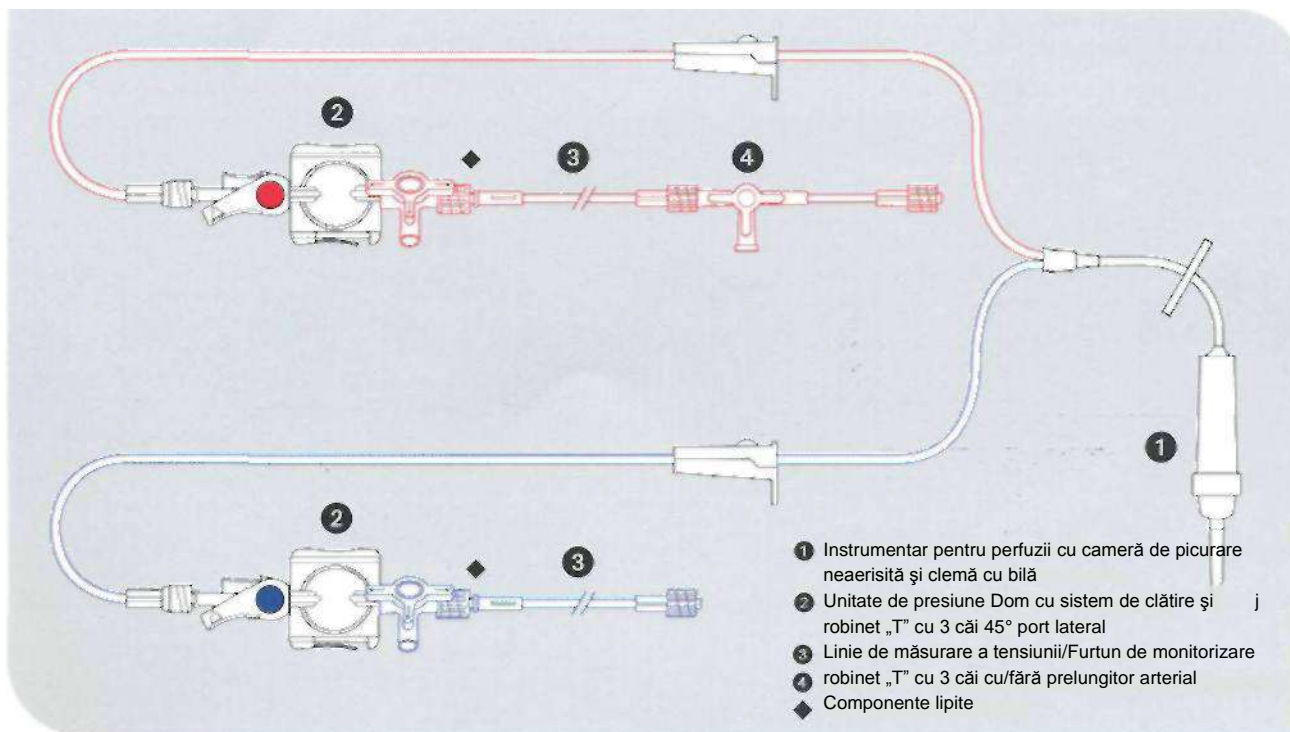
2

◆

3

4

1

2

◆

3

1 Instrumentar pentru perfuzii cu cameră de picurare neaerisită şi clemă cu bilă
2 Unitate de presiune Dom cu sistem de clătire şi j robinet „T" cu 3 căi 45° port lateral
3 Linie de măsurare a tensiunii/Furtun de monitorizare
4 robinet „T" cu 3 căi cu/fără prelungitor arterial
◆ Componente lipite